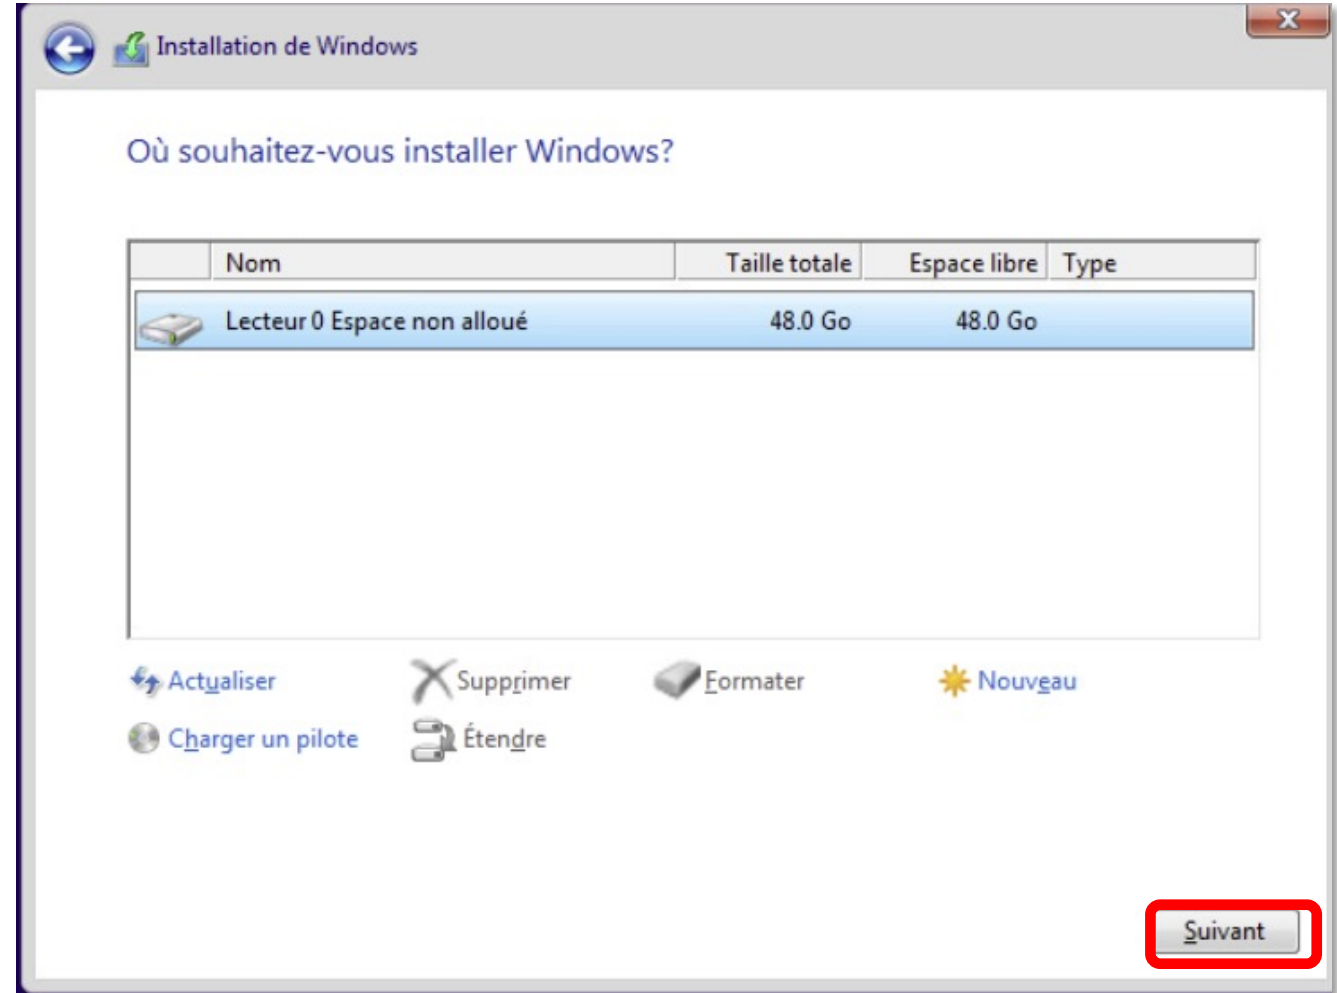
Installation de Windows

Où souhaitez-vous installer Windows?

| | Nom | Taille totale | Espace libre | Type |
|---|---|---|---|---|
| | Lecteur 0 Espace non alloué | 48.0 Go | 48.0 Go | |

Actualiser
Supprimer
Formater
Nouveau
Charger un pilote
Étendre

Suivant